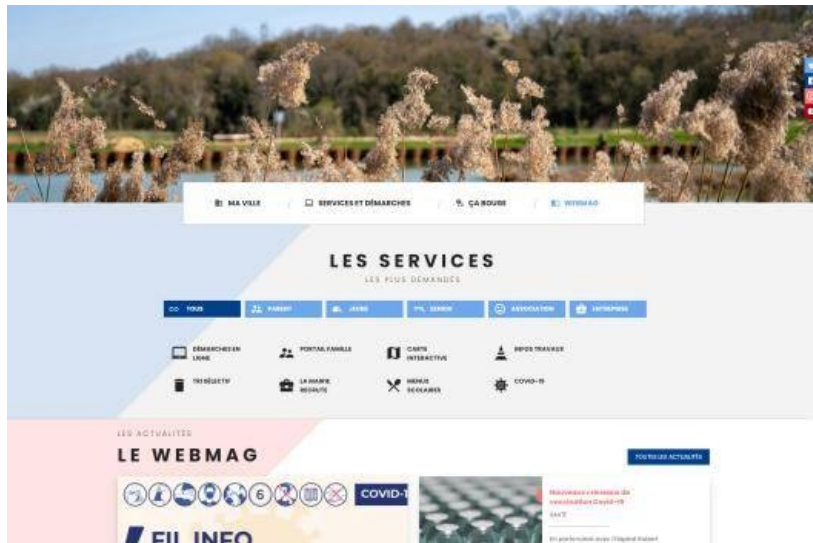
MA VILLE
SERVICES ET DÉMARCHES
ÇA BOUGE
WEBMAG

LES SERVICES
LES PLUS DEMANDÉS

TOUS
PARENT
JEUNE
SENIOR
ASSOCIATION
ENTREPRISE

DÉMARCHES EN LIGNE
PORTAIL FAMILLE
CARTE INTERACTIVE
INFOS TRAVAUX
TRI SÉLECTIF
LA MAIRIE RECRUTE
MENUS SCOLAIRES
COVID-19

LES ACTUALITÉS
LE WEBMAG
TOUTES LES ACTUALITÉS

6
COVID-1
FIL INFO

Nouveaux créneaux de vaccination Covid-19
SANTÉ
En partenariat avec l'Hôpital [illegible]